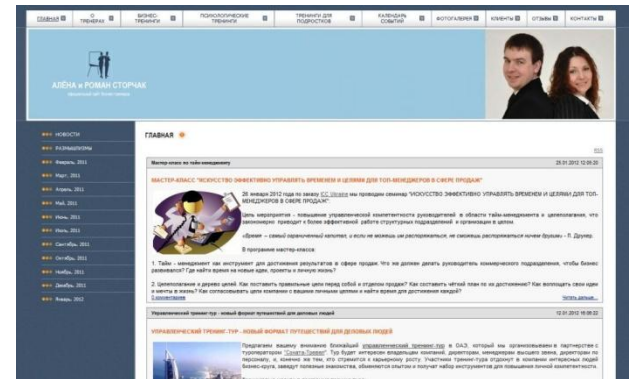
ГЛАВНАЯ | О ТРЕНЕРАХ | БИЗНЕС-ТРЕНИНГИ | ПСИХОЛОГИЧЕСКИЕ ТРЕНИНГИ | ТРЕНИНГИ ДЛЯ ПОДРОСТКОВ | КАЛЕНДАРЬ СОБЫТИЙ | ФОТОГАЛЕРЕЯ | КЛИЕНТЫ | ОТЗЫВЫ | КОНТАКТЫ

АЛЁНА и РОМАН СТОРЧАК

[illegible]

НОВОСТИ
РАЗМЫШЛИЗМЫ
Февраль, 2011
Март, 2011
Апрель, 2011
Май, 2011
Июнь, 2011
Июль, 2011
Сентябрь, 2011
Октябрь, 2011
Ноябрь, 2011
Декабрь, 2011
Январь, 2012

ГЛАВНАЯ

RSS

Мастер-класс по тайм-менеджменту
25.01.2012 12:05:20

МАСТЕР-КЛАСС "ИСКУССТВО ЭФФЕКТИВНО УПРАВЛЯТЬ ВРЕМЕНЕМ И ЦЕЛЯМИ ДЛЯ ТОП-МЕНЕДЖЕРОВ В СФЕРЕ ПРОДАЖ"

26 января 2012 года по заказу ICC Ukraine мы проводим семинар "ИСКУССТВО ЭФФЕКТИВНО УПРАВЛЯТЬ ВРЕМЕНЕМ И ЦЕЛЯМИ ДЛЯ ТОП-МЕНЕДЖЕРОВ В СФЕРЕ ПРОДАЖ".

Цель мероприятия - повышение управленческой компетентности руководителей в области тайм-менеджмента и целеполагания, что закономерно приводит к более эффективной работе структурных подразделений и организации в целом.

«Время — самый ограниченный капитал, и если не можешь им распоряжаться, не сможешь распоряжаться ничем бучьим» - П. Друкер.

В программе мастер-класса:

1. Тайм - менеджмент как инструмент для достижения результатов в сфере продаж: Что же должен делать руководитель коммерческого подразделения, чтобы бизнес развивался? Где найти время на новые идеи, проекты и личную жизнь?

2. Целеполагание и дерево целей: Как поставить правильные цели перед собой и отделом продаж? Как составить чёткий план по их достижению? Как воплощать свои идеи и мечты в жизнь? Как согласовывать цели компании с вашими личными целями и найти время для достижения каждой?

0 комментариев
Читать дальше...

Управленческий тренинг-тур - новый формат путешествий для деловых людей
12.01.2012 16:08:22

УПРАВЛЕНЧЕСКИЙ ТРЕНИНГ-ТУР - НОВЫЙ ФОРМАТ ПУТЕШЕСТВИЙ ДЛЯ ДЕЛОВЫХ ЛЮДЕЙ

Предлагаем вашему вниманию ближайший управленческий тренинг-тур в ОАЭ, который мы организовываем в партнерстве с туроператором "Сонята-Тревел". Тур будет интересен владельцам компаний, директорам, менеджерам высшего звена, директорам по персоналу, и, конечно же тем, кто стремится к карьерному росту. Участники тренинг-тура отдохнут в компании интересных людей бизнес-круга, заведут полезные знакомства, обменяются опытом и получат набор инструментов для повышения личной компетентности.